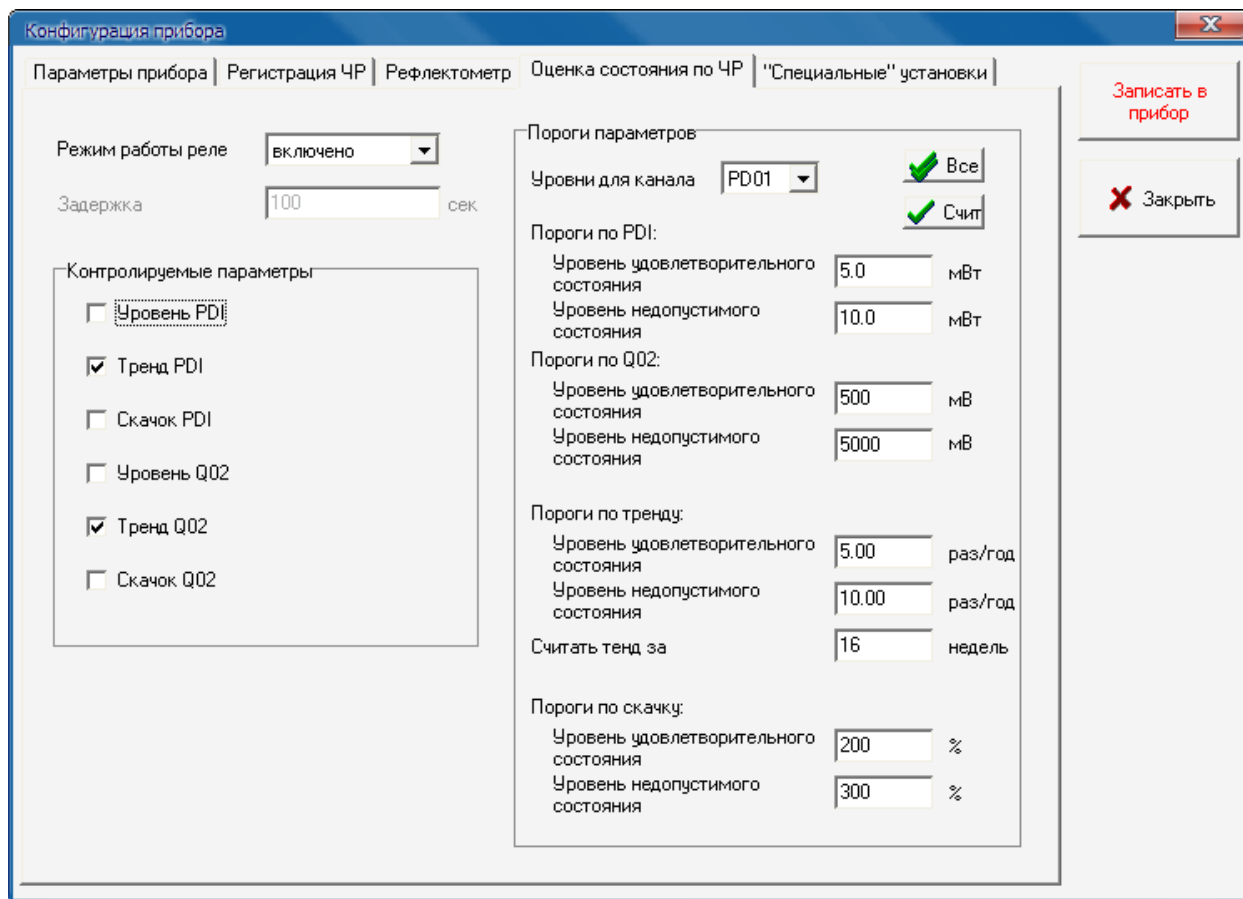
Конфигурация прибора

Параметры прибора | Регистрация ЧР | Рефлектометр | Оценка состояния по ЧР | "Специальные" установки

Записать в прибор

Закрыть

Режим работы реле включено

Задержка 100 сек

Контролируемые параметры

Уровень PDI

Тренд PDI

Скачок PDI

Уровень Q02

Тренд Q02

Скачок Q02

Пороги параметров

Уровни для канала PD01

Все

Счит

Пороги по PDI:

Уровень удовлетворительного состояния 5.0 мВт

Уровень недопустимого состояния 10.0 мВт

Пороги по Q02:

Уровень удовлетворительного состояния 500 мВ

Уровень недопустимого состояния 5000 мВ

Пороги по тренду:

Уровень удовлетворительного состояния 5.00 раз/год

Уровень недопустимого состояния 10.00 раз/год

Считать тенд за 16 недель

Пороги по скачку:

Уровень удовлетворительного состояния 200 %

Уровень недопустимого состояния 300 %